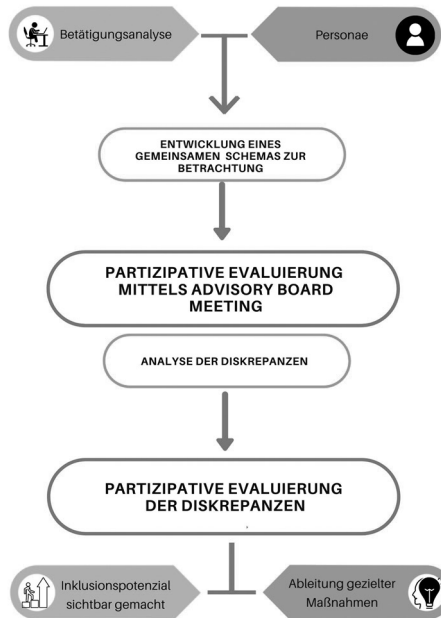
Betätigungsanalyse

Personae

ENTWICKLUNG EINES GEMEINSAMEN SCHEMAS ZUR BETRACHTUNG

PARTIZIPATIVE EVALUIERUNG MITTELS ADVISORY BOARD MEETING

ANALYSE DER DISKREPANZEN

PARTIZIPATIVE EVALUIERUNG DER DISKREPANZEN

Inklusionspotenzial sichtbar gemacht

Ableitung gezielter Maßnahmen